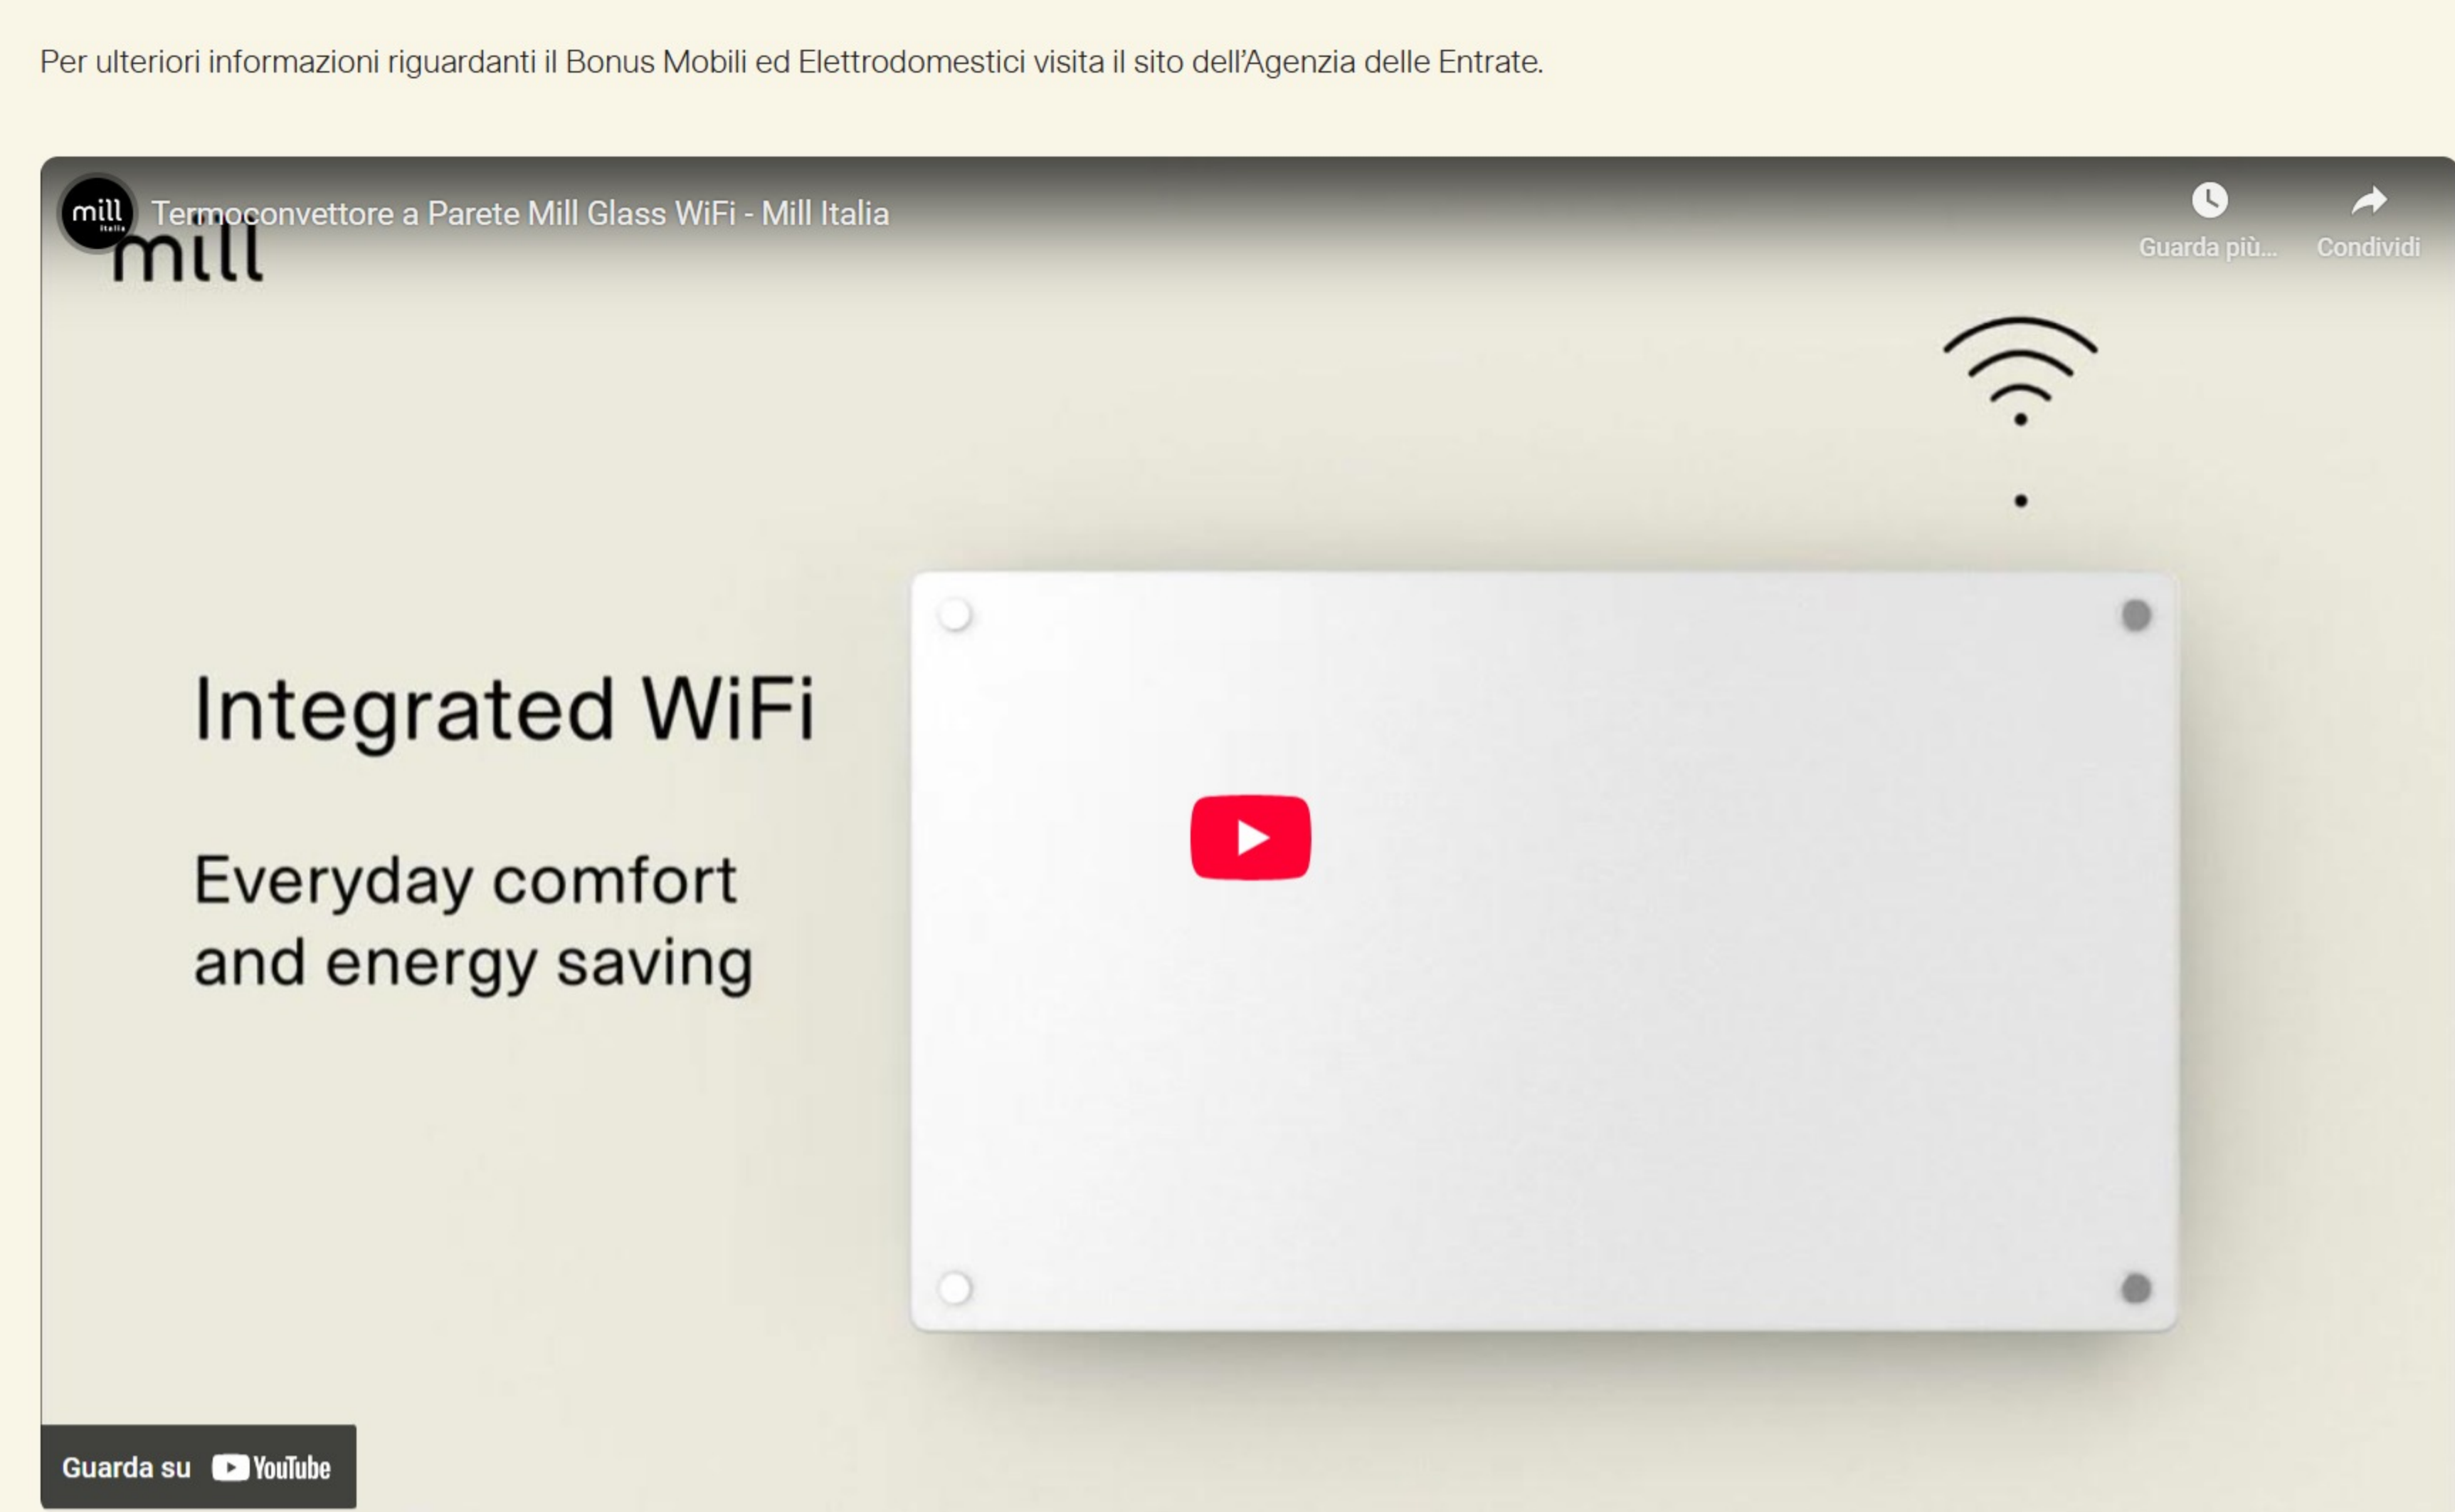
Per ulteriori informazioni riguardanti il Bonus Mobili ed Elettrodomestici visita il sito dell'Agenzia delle Entrate.

mill
Termoconvettore a Parete Mill Glass WiFi - Mill Italia

Guarda più...

Condividi

mill

Integrated WiFi

Everyday comfort and energy saving

Guarda su YouTube